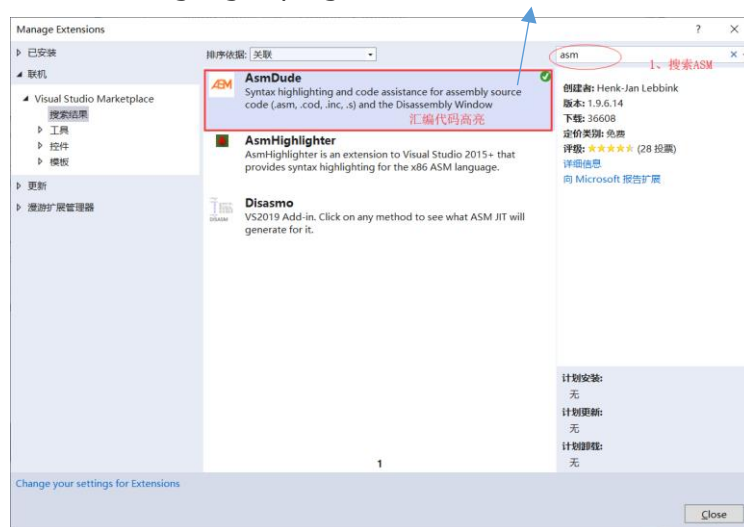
Manage Extensions

? ×

▷ 已安装
◢ 联机
◢ Visual Studio Marketplace
搜索结果
▷ 工具
▷ 控件
▷ 模板
▷ 更新
▷ 漫游扩展管理器

排序依据: 关联

AsmDude
Syntax highlighting and code assistance for assembly source code (.asm, .cod, .inc, .s) and the Disassembly Window
汇编代码高亮

AsmHighlighter
AsmHighlighter is an extension to Visual Studio 2015+ that provides syntax highlighting for the x86 ASM language.

Disasmo
VS2019 Add-in. Click on any method to see what ASM JIT will generate for it.

1

asm ×
1、搜索ASM

创建者: Henk-Jan Lebbink
版本: 1.9.6.14
下载: 36608
定价类别: 免费
评级: ★★★★★ (28 投票)
详细信息
向 Microsoft 报告扩展

计划安装:
无
计划更新:
无
计划卸载:
无

Change your settings for Extensions

Close